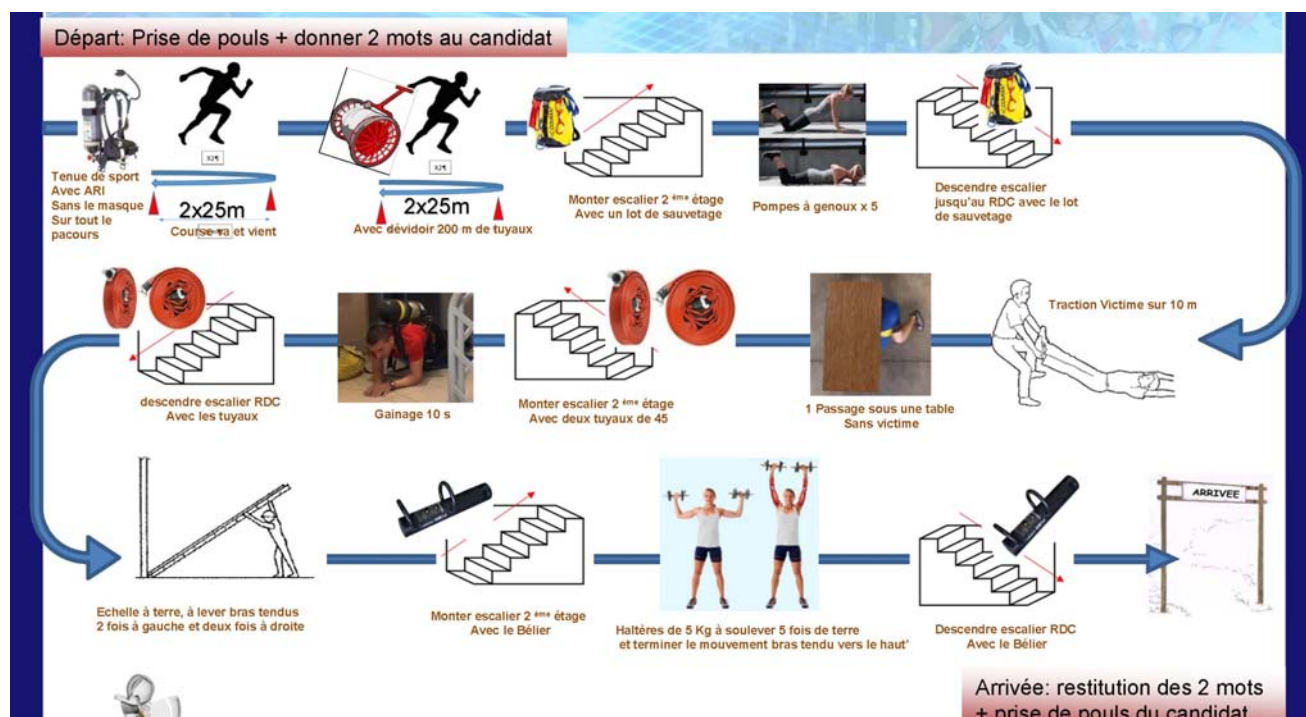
Départ: Prise de pouls + donner 2 mots au candidat

X2¶

X2¶

Tenue de sport
Avec ARI
Sans le masque
Sur tout le pacours

2x25m

Course va et vient

2x25m

Avec dévidoir 200 m de tuyaux

Monter escalier 2 ème étage
Avec un lot de sauvetage

Pompes à genoux x 5

Descendre escalier jusqu'au RDC avec le lot de sauvetage

Traction Victime sur 10 m

1 Passage sous une table
Sans victime

Monter escalier 2 ème étage
Avec deux tuyaux de 45

Gainage 10 s

descendre escalier RDC
Avec les tuyaux

Echelle à terre, à lever bras tendus
2 fois à gauche et deux fois à droite

Monter escalier 2 ème étage
Avec le Bélier

Haltères de 5 Kg à soulever 5 fois de terre
et terminer le mouvement bras tendu vers le haut'

Descendre escalier RDC
Avec le Bélier

ARRIVEE

Arrivée: restitution des 2 mots
+ prise de pouls du candidat